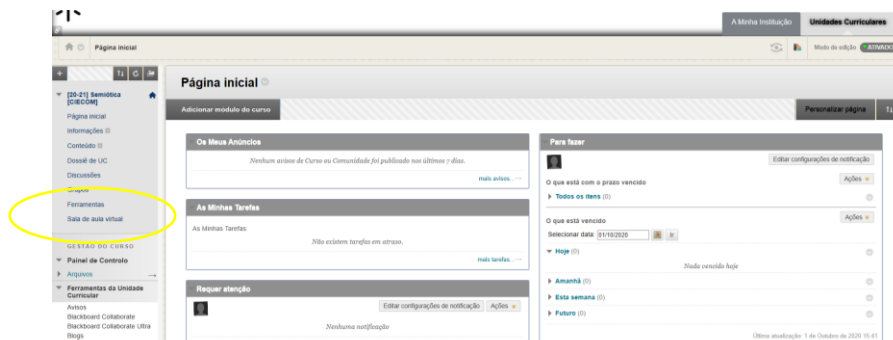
A Minha Instituição
Unidades Curriculares

Página inicial

Modo de edição ATIVADO

[20-21] Semiótica [CIECOM]
Página inicial
Informações
Conteúdo
Dossiê de UC
Discussões
Grupos
Ferramentas
Sala de aula virtual

GESTÃO DO CURSO
Painel de Controlo
Arquivos
Ferramentas da Unidade Curricular
Avisos
Blackboard Collaborate
Blackboard Collaborate Ultra
Blogs

Página inicial

Adicionar módulo do curso

Personalizar página

Os Meus Anúncios
Nenhum aviso de Curso ou Comunidade foi publicado nos últimos 7 dias.
mais avisos...

As Minhas Tarefas
As Minhas Tarefas:
Não existem tarefas em atraso.
mais tarefas...

Requer atenção
Editar configurações de notificação
Ações
Nenhuma notificação

Para fazer
Editar configurações de notificação
O que está com o prazo vencido
Ações
Todos os itens (0)
O que está vencido
Ações
Selecionar data: 01/10/2020
Hoje (0)
Nada vencido hoje
Amanhã (0)
Esta semana (0)
Futuro (0)
Última atualização: 1 de Outubro de 2020 15:41